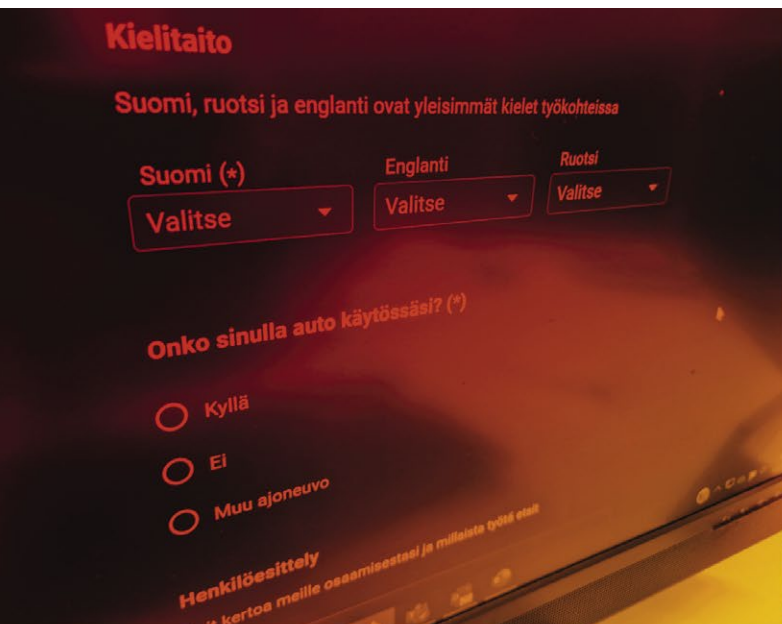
Kielitaito

Suomi, ruotsi ja englanti ovat yleisimmät kielet työkohteissa

Suomi (*)
Valitse

Englanti
Valitse

Ruotsi
Valitse

Onko sinulla auto käytössäsi? (*)

Kyllä

Ei

Muu ajoneuvo

Henkilöesittely

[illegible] kertoa meille osaamisestasi ja millaista työtä etsit